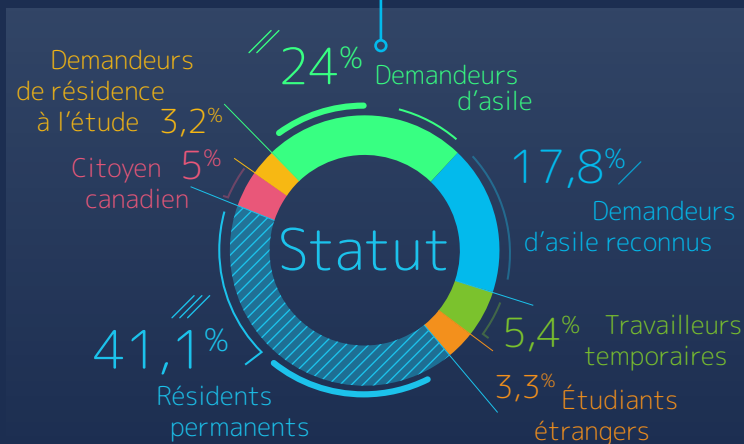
24% Demandeurs d'asile

Demandeurs de résidence à l'étude 3,2%

Citoyen canadien 5%

Statut

17,8% Demandeurs d'asile reconnus

5,4% Travailleurs temporaires

3,3% Étudiants étrangers

41,1% Résidents permanents